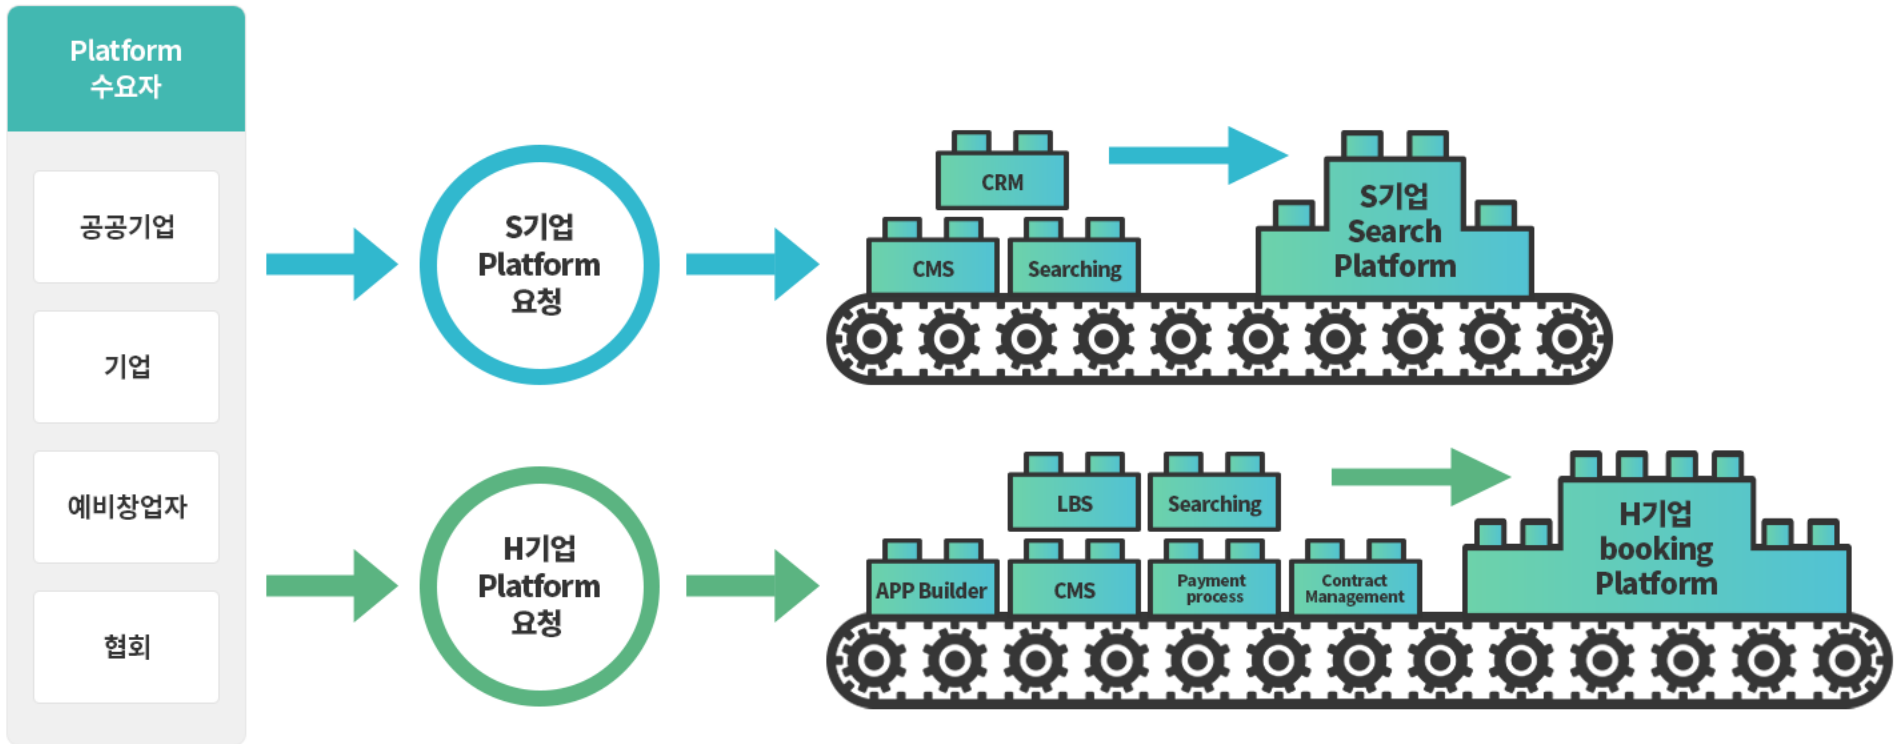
Platform
수요자

공공기업

기업

예비창업자

협회

S기업
Platform
요청

CRM

CMS

Searching

S기업
Search
Platform

H기업
Platform
요청

LBS

Searching

APP Builder

CMS

Payment process

Contract Management

H기업
booking
Platform